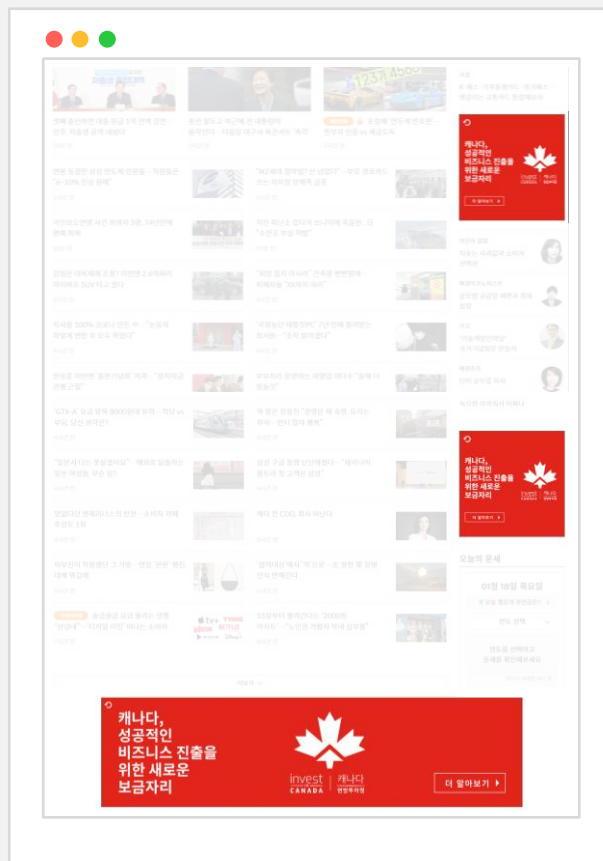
캐나다, 성공적인 비즈니스 진출을 위한 새로운 보금자리

캐나다, 성공적인 비즈니스 진출을 위한 새로운 보금자리

오늘의 운세

01월 18일 목요일

캐나다, 성공적인 비즈니스 진출을 위한 새로운 보금자리

invest CANADA

캐나다 연방투자청

더 알아보기